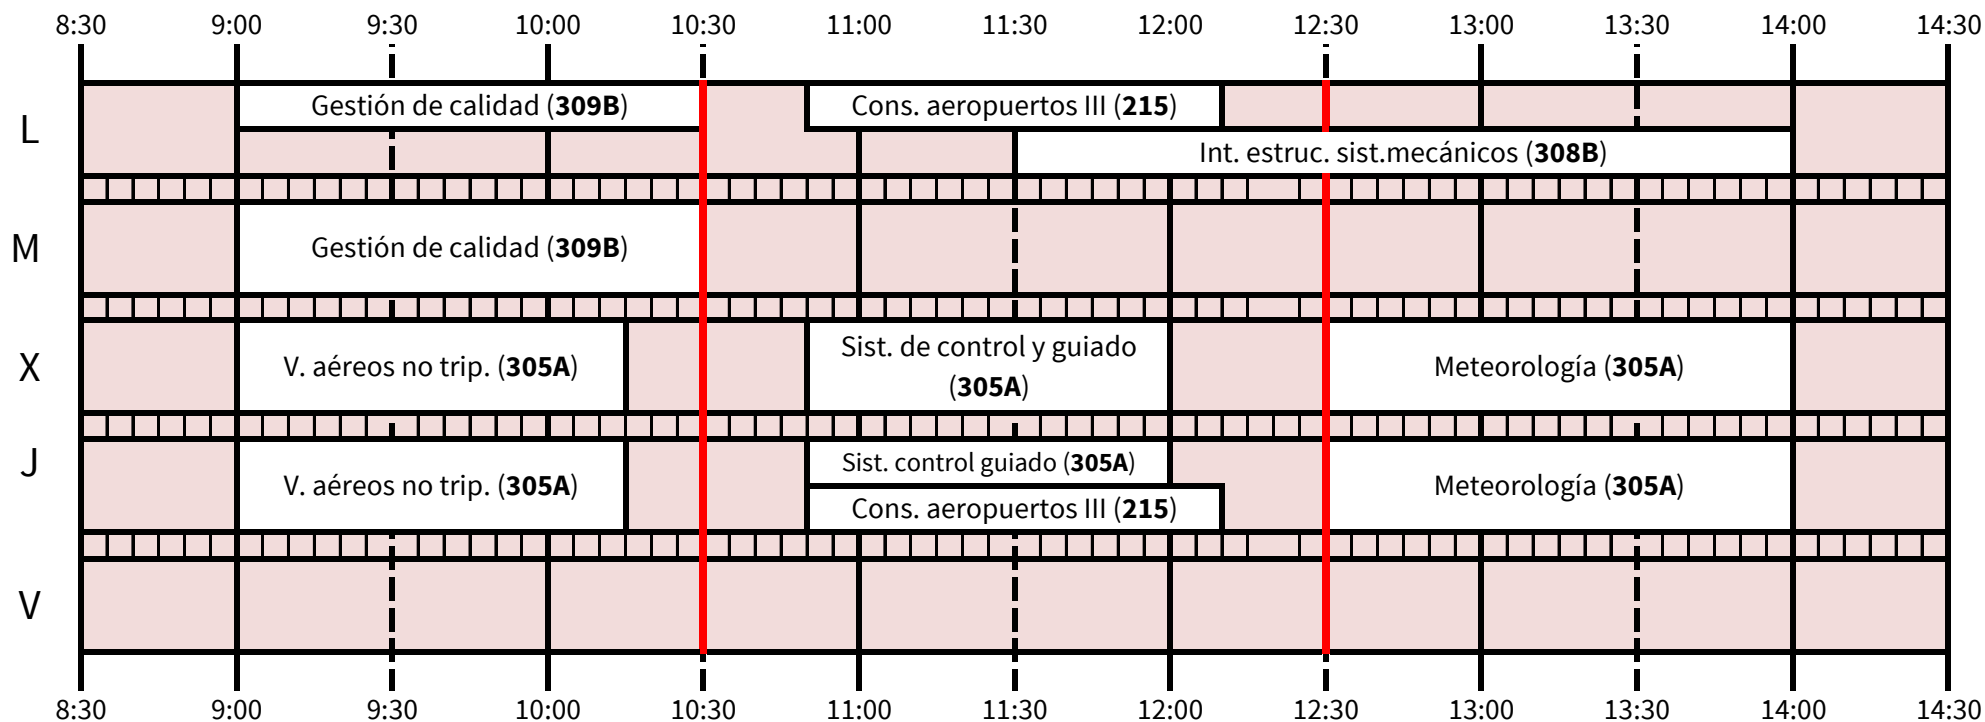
8:30 9:00 9:30 10:00 10:30 11:00 11:30 12:00 12:30 13:00 13:30 14:00 14:30

L
Gestión de calidad (**309B**)
Cons. aeropuertos III (**215**)
Int. estruc. sist.mecánicos (**308B**)

M
Gestión de calidad (**309B**)

X
V. aéreos no trip. (**305A**)
Sist. de control y guiado (**305A**)
Meteorología (**305A**)

J
V. aéreos no trip. (**305A**)
Sist. control guiado (**305A**)
Cons. aeropuertos III (**215**)
Meteorología (**305A**)

V

8:30 9:00 9:30 10:00 10:30 11:00 11:30 12:00 12:30 13:00 13:30 14:00 14:30